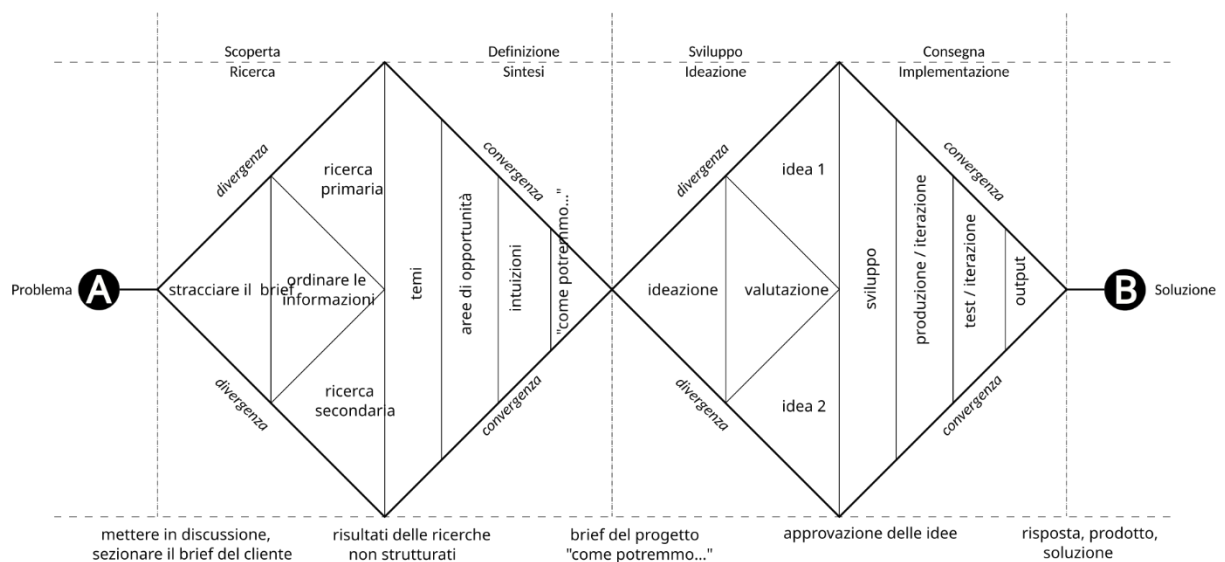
Scoperta
Ricerca

Definizione
Sintesi

Sviluppo
Ideazione

Consegna
Implementazione

divergenza

divergenza

ricerca primaria

ordinare le informazioni

ricerca secondaria

stracciare il brief

temi

aree di opportunità

intuizioni

"come potremmo..."

convergenza

convergenza

Problema

A

divergenza

divergenza

idea 1

ideazione

valutazione

idea 2

sviluppo

produzione / iterazione

test / iterazione

output

convergenza

convergenza

B

Soluzione

mettere in discussione, sezionare il brief del cliente

risultati delle ricerche non strutturati

brief del progetto "come potremmo..."

approvazione delle idee

risposta, prodotto, soluzione